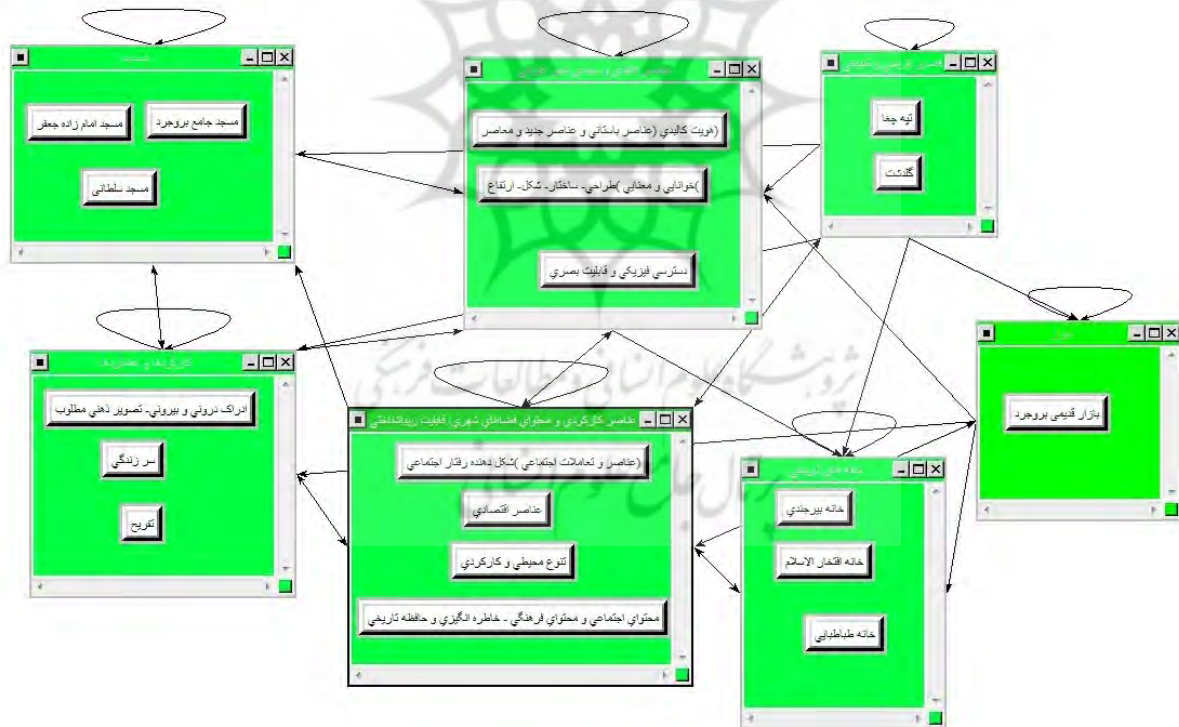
مسجد جامع بروجرد
مسجد امام زاده جعفر
مسجد سلطانی

(هویت کالبدي (عناصر باستاني و عناصر جدید و معاصر
)خوانایي و معنایي )طراحي- ساختار- شکل- ارتفاع
دسترسي فیزیکي و قابلیت بصري

تپه چغا
گلشت

ادراک دروني و بیروني- تصویر ذهني مطلوب
سر زندگي
تفریح

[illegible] عناصر کارکردي و محتواي فضاهاي شهري (کیفیت ریخت‌شناختي
(عناصر و تعاملات اجتماعي )شکل دهنده رفتار اجتماعي
عناصر اقتصادي
تنوع محیطي و کارکردي
محتواي اجتماعي و محتواي فرهنگي - خاطره انگیزي و حافظه تاریخي

بازار قدیمی بروجرد

خانه بیرجندي
خانه افتخار الاسلام
خانه طباطبایي